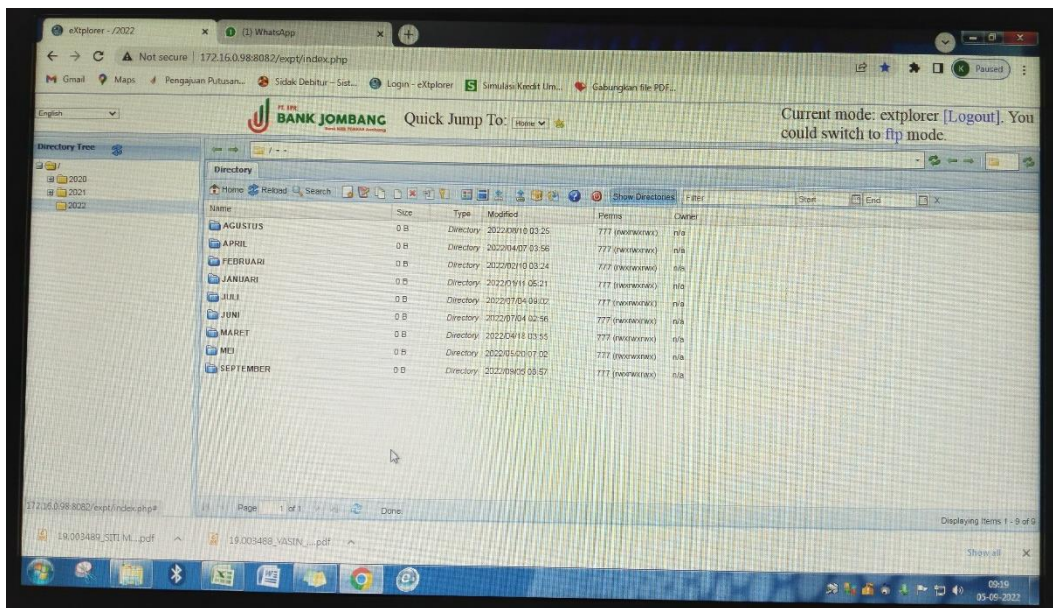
eXtplorer - /2022
(1) WhatsApp
Not secure | 172.16.0.98:8082/expt/index.php
Gmail Maps Pengajuan Putusan... Sidak Debitur - Sist... Login - eXtplorer Simulasi Kredit Um... Gabungkan file PDF...
Paused
English
PT. BPR BANK JOMBANG
Quick Jump To: Home
Current mode: extplorer [Logout]. You could switch to ftp mode.
Directory Tree
/
2020
2021
2022
/ - -
Directory
Home Reload Search Show Directories Filter Start End

| Name | Size | Type | Modified | Perms | Owner |
|---|---|---|---|---|---|
| AGUSTUS | 0 B | Directory | 2022/08/10 03:25 | 777 (rwxrwxrwx) | n/a |
| APRIL | 0 B | Directory | 2022/04/07 03:56 | 777 (rwxrwxrwx) | n/a |
| FEBRUARI | 0 B | Directory | 2022/02/10 03:24 | 777 (rwxrwxrwx) | n/a |
| JANUARI | 0 B | Directory | 2022/01/11 05:21 | 777 (rwxrwxrwx) | n/a |
| JULI | 0 B | Directory | 2022/07/04 09:02 | 777 (rwxrwxrwx) | n/a |
| JUNI | 0 B | Directory | 2022/07/04 02:56 | 777 (rwxrwxrwx) | n/a |
| MARET | 0 B | Directory | 2022/04/12 03:55 | 777 (rwxrwxrwx) | n/a |
| MEI | 0 B | Directory | 2022/05/20 07:02 | 777 (rwxrwxrwx) | n/a |
| SEPTEMBER | 0 B | Directory | 2022/09/05 03:57 | 777 (rwxrwxrwx) | n/a |

172.16.0.98:8082/expt/index.php#
Page 1 of 1 Done
Displaying Items 1 - 9 of 9
19.003489_SITI M....pdf
19.003488_YASIN_....pdf
Show all
09:19
05-09-2022